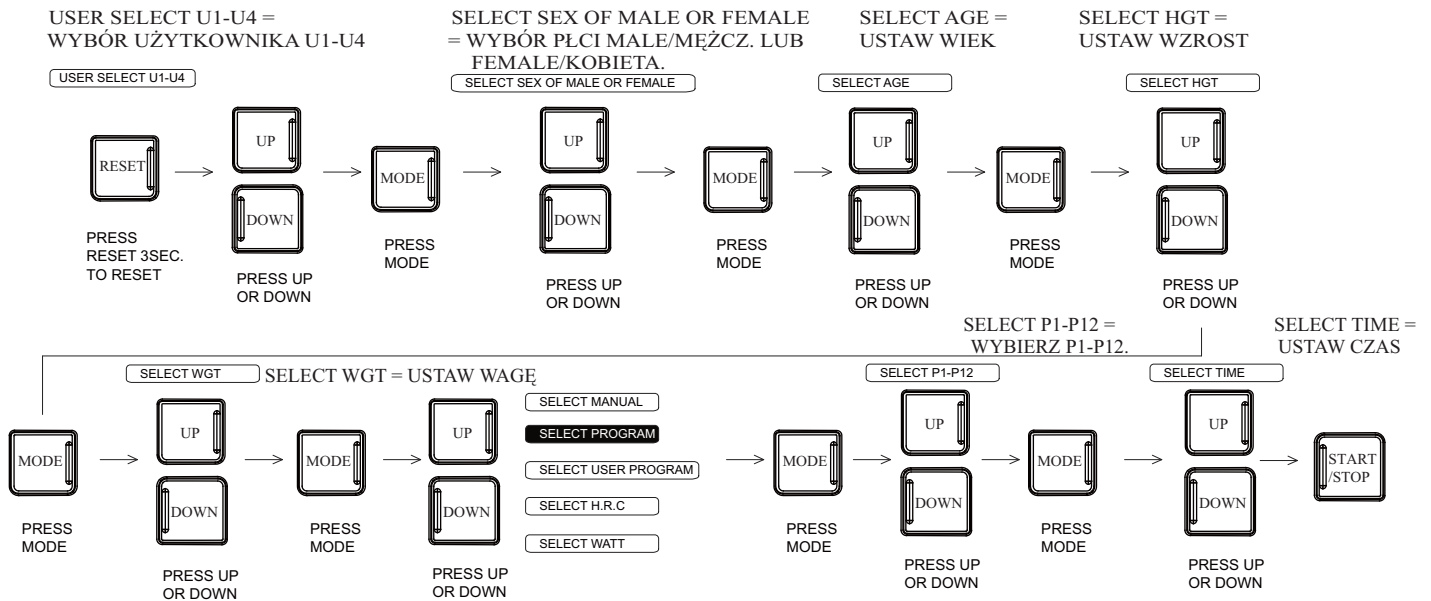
USER SELECT U1-U4 = WYBÓR UŻYTKOWNIKA U1-U4

SELECT SEX OF MALE OR FEMALE = WYBÓR PŁCI MALE/MĘŻCZ. LUB FEMALE/KOBIETA.

SELECT AGE = USTAW WIEK

SELECT HGT = USTAW WZROST

USER SELECT U1-U4

SELECT SEX OF MALE OR FEMALE

SELECT AGE

SELECT HGT

RESET

UP

DOWN

MODE

UP

DOWN

MODE

UP

DOWN

MODE

UP

DOWN

PRESS RESET 3SEC. TO RESET

PRESS UP OR DOWN

PRESS MODE

PRESS UP OR DOWN

PRESS MODE

PRESS UP OR DOWN

PRESS MODE

PRESS UP OR DOWN

SELECT P1-P12 = WYBIERZ P1-P12.

SELECT TIME = USTAW CZAS

SELECT WGT

SELECT WGT = USTAW WAGĘ

SELECT P1-P12

SELECT TIME

MODE

UP

DOWN

MODE

UP

DOWN

SELECT MANUAL

SELECT PROGRAM

SELECT USER PROGRAM

SELECT H.R.C

SELECT WATT

MODE

UP

DOWN

MODE

UP

DOWN

START /STOP

PRESS MODE

PRESS UP OR DOWN

PRESS MODE

PRESS UP OR DOWN

PRESS MODE

PRESS UP OR DOWN

PRESS MODE

PRESS UP OR DOWN